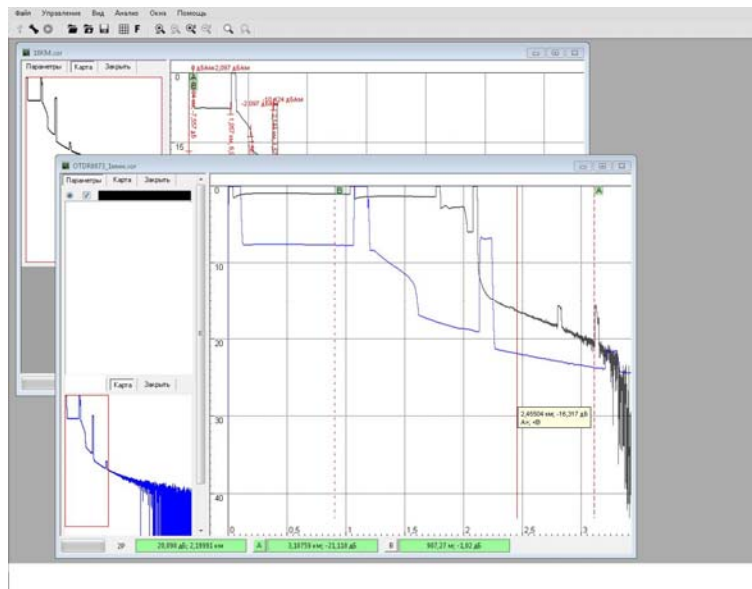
Файл Управление Вид Анализ Окна Помощь

18KM.sor

Параметры Карта Закрыть

0 A B

15

OTDR8573_1мин.sor

Параметры Карта Закрыть

0 B A

10

20

30

40

0 0,5 1 1,5 2 2,5 3

2,46504 км; -16,317 дБ
Ах; -Ф

Карта Закрыть

2Р 29,896 дБ; 2,19593 км A 3,18759 км; -21,118 дБ B 907,27 м; -1,92 дБ